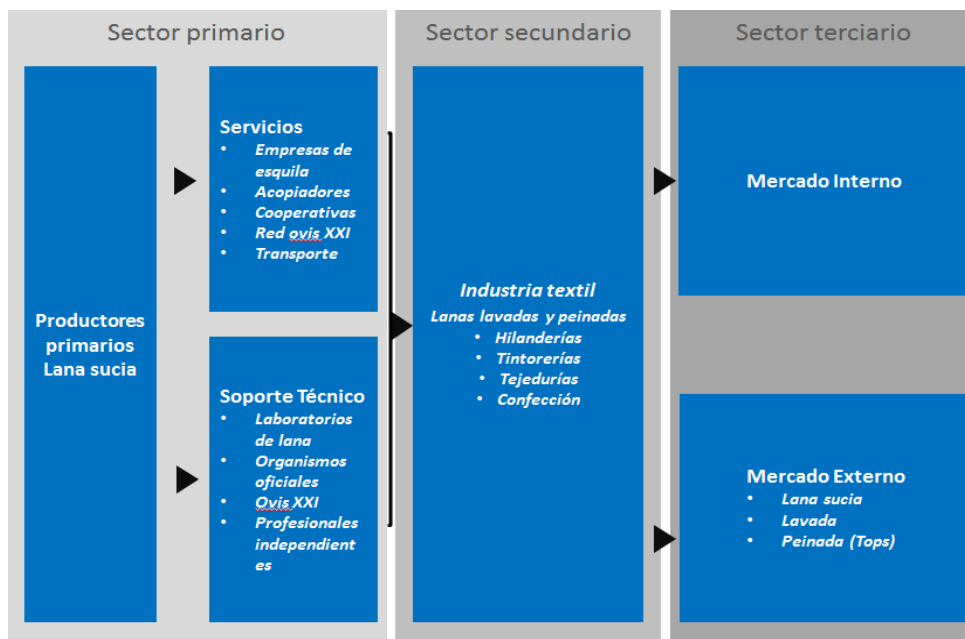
Sector primario

Productores primarios Lana sucia

Servicios
- Empresas de esquila
- Acopiadores
- Cooperativas
- Red ovis XXI
- Transporte

Soporte Técnico
- Laboratorios de lana
- Organismos oficiales
- Ovis XXI
- Profesionales independient es

Sector secundario

Industria textil
Lanas lavadas y peinadas
- Hilanderías
- Tintorerías
- Tejedurías
- Confección

Sector terciario

Mercado Interno

Mercado Externo
- Lana sucia
- Lavada
- Peinada (Tops)